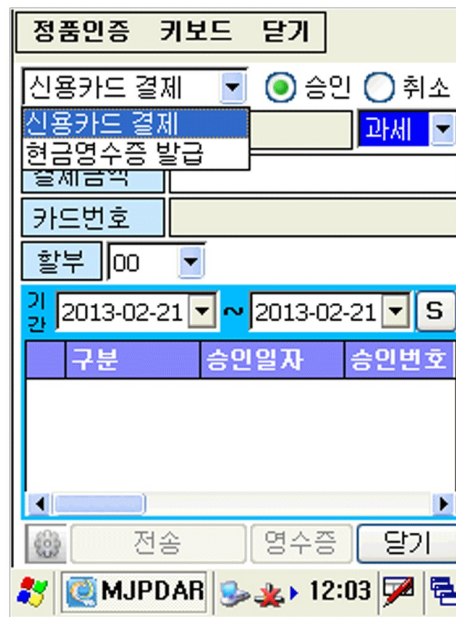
정품인증 키보드 닫기

신용카드 결제
승인
취소

신용카드 결제
현금영수증 발급

과세

결제금액

카드번호

할부
00

기간
2013-02-21
~
2013-02-21
S

| 구분 | 승인일자 | 승인번호 |
|---|---|---|

전송
영수증
닫기

MJPDAR
12:03